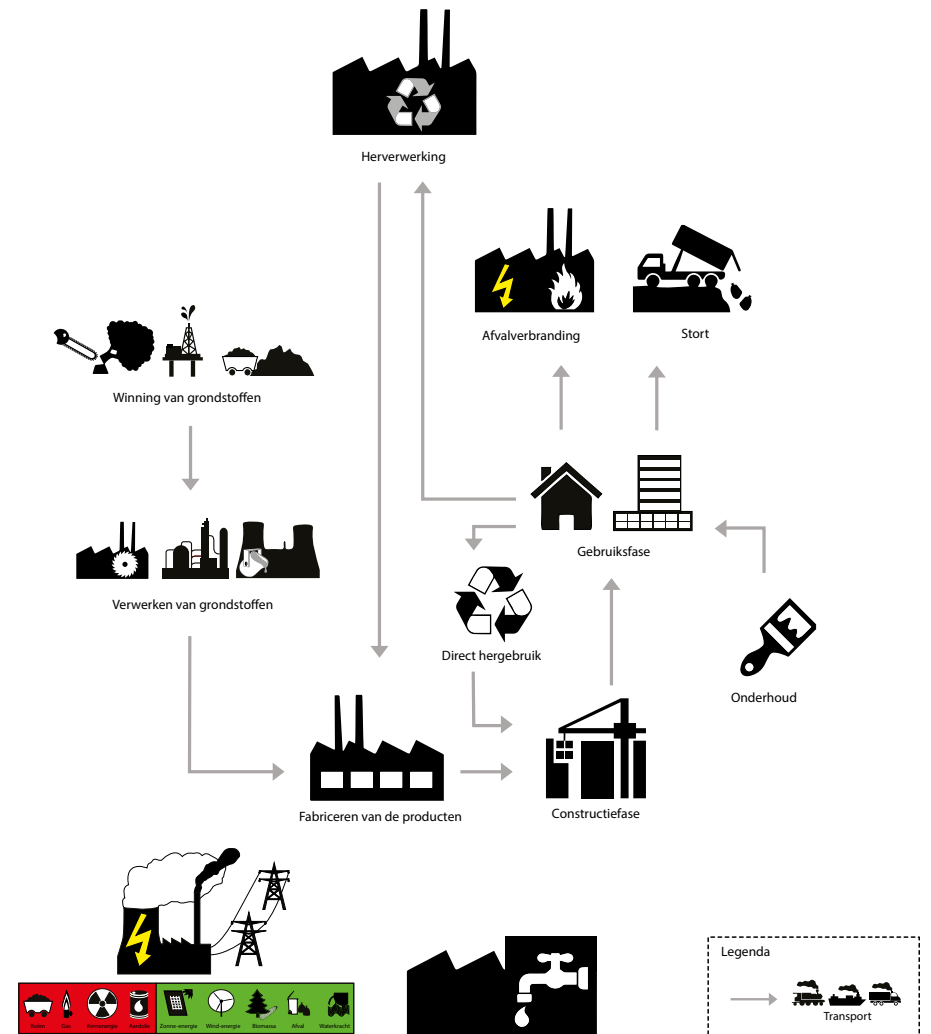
Herverwerking

Afvalverbranding

Stort

Winning van grondstoffen

Verwerken van grondstoffen

Gebruiksfase

Direct hergebruik

Onderhoud

Fabriceren van de producten

Constructiefase

Kolen
Gas
Kernenergie
Aardolie
Zonne-energie
Wind-energie
Biomassa
Afval
Waterkracht

Legenda
Transport